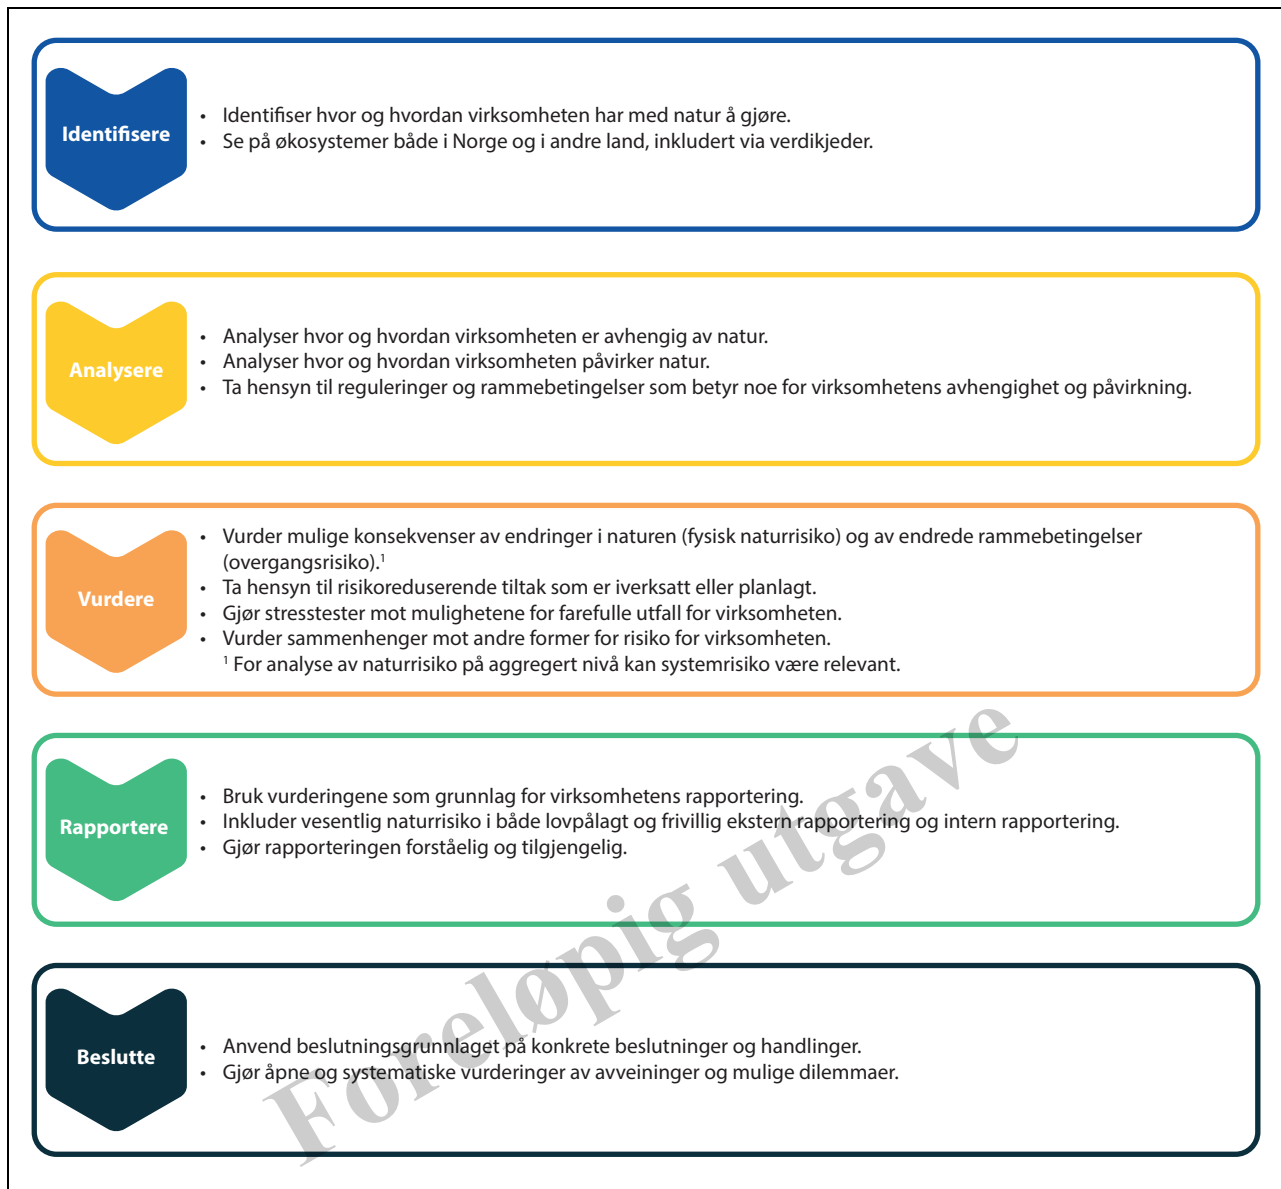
Identifisere

- Identifiser hvor og hvordan virksomheten har med natur å gjøre.
- Se på økosystemer både i Norge og i andre land, inkludert via verdikjeder.

Analysere

- Analyser hvor og hvordan virksomheten er avhengig av natur.
- Analyser hvor og hvordan virksomheten påvirker natur.
- Ta hensyn til reguleringer og rammebetingelser som betyr noe for virksomhetens avhengighet og påvirkning.

Vurdere

- Vurder mulige konsekvenser av endringer i naturen (fysisk naturrisiko) og av endrede rammebetingelser (overgangsrisiko).$^1$
- Ta hensyn til risikoreduserende tiltak som er iverksatt eller planlagt.
- Gjør stresstester mot mulighetene for farefulle utfall for virksomheten.
- Vurder sammenhenger mot andre former for risiko for virksomheten.

$^1$ For analyse av naturrisiko på aggregert nivå kan systemrisiko være relevant.

Rapportere

- Bruk vurderingene som grunnlag for virksomhetens rapportering.
- Inkluder vesentlig naturrisiko i både lovpålagt og frivillig ekstern rapportering og intern rapportering.
- Gjør rapporteringen forståelig og tilgjengelig.

Beslutte

- Anvend beslutningsgrunnlaget på konkrete beslutninger og handlinger.
- Gjør åpne og systematiske vurderinger av avveininger og mulige dilemmaer.

Foreløpig utgave